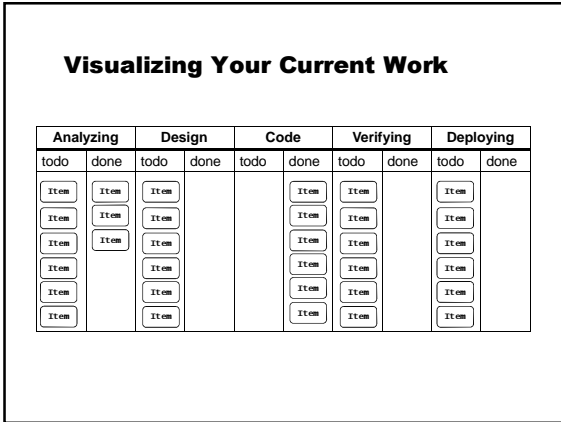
Visualizing Your Current Work

| Analyzing | | Design | | Code | | Verifying | | Deploying | |
|---|---|---|---|---|---|---|---|---|---|
| todo | done | todo | done | todo | done | todo | done | todo | done |
| Item Item Item Item Item Item | Item Item Item | Item Item Item Item Item Item | | | Item Item Item Item Item Item | Item Item Item Item Item Item | | Item Item Item Item Item Item | |